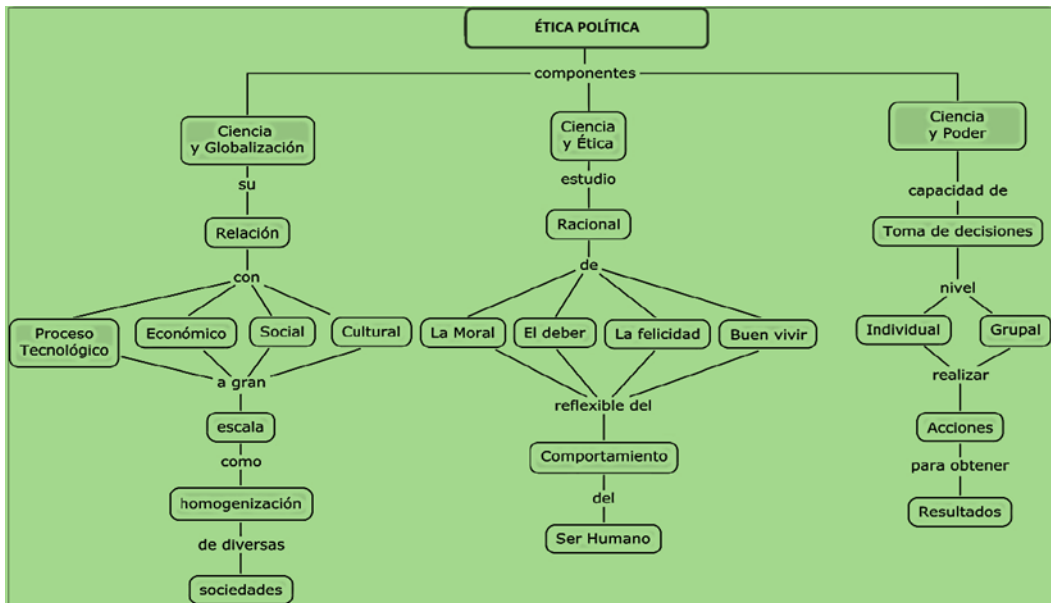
ÉTICA POLÍTICA

componentes

Ciencia y Globalización

su

Relación

con

Proceso Tecnológico

Económico

Social

Cultural

a gran

escala

como

homogenización

de diversas

sociedades

Ciencia y Ética

estudio

Racional

de

La Moral

El deber

La felicidad

Buen vivir

reflexible del

Comportamiento

del

Ser Humano

Ciencia y Poder

capacidad de

Toma de decisiones

nivel

Individual

Grupal

realizar

Acciones

para obtener

Resultados